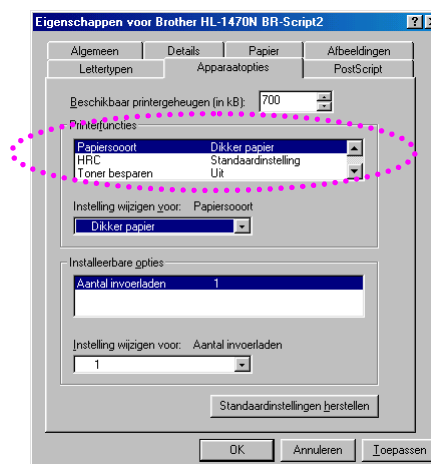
Eigenschappen voor Brother HL-1470N BR-Script2

Algemeen | Details | Papier | Afbeeldingen
Lettertypen | Apparaatopties | PostScript

Beschikbaar printergeheugen (in kB): 700

Printerfuncties

| | |
|---|---|
| Papiersoort | Dikker papier |
| HRC | Standaardinstelling |
| Toner besparen | Uit |

Instelling wijzigen voor: Papiersoort
Dikker papier

Installeerbare opties

| | |
|---|---|
| Aantal invoerladen | 1 |

Instelling wijzigen voor: Aantal invoerladen
1

Standaardinstellingen herstellen

OK | Annuleren | Toepassen